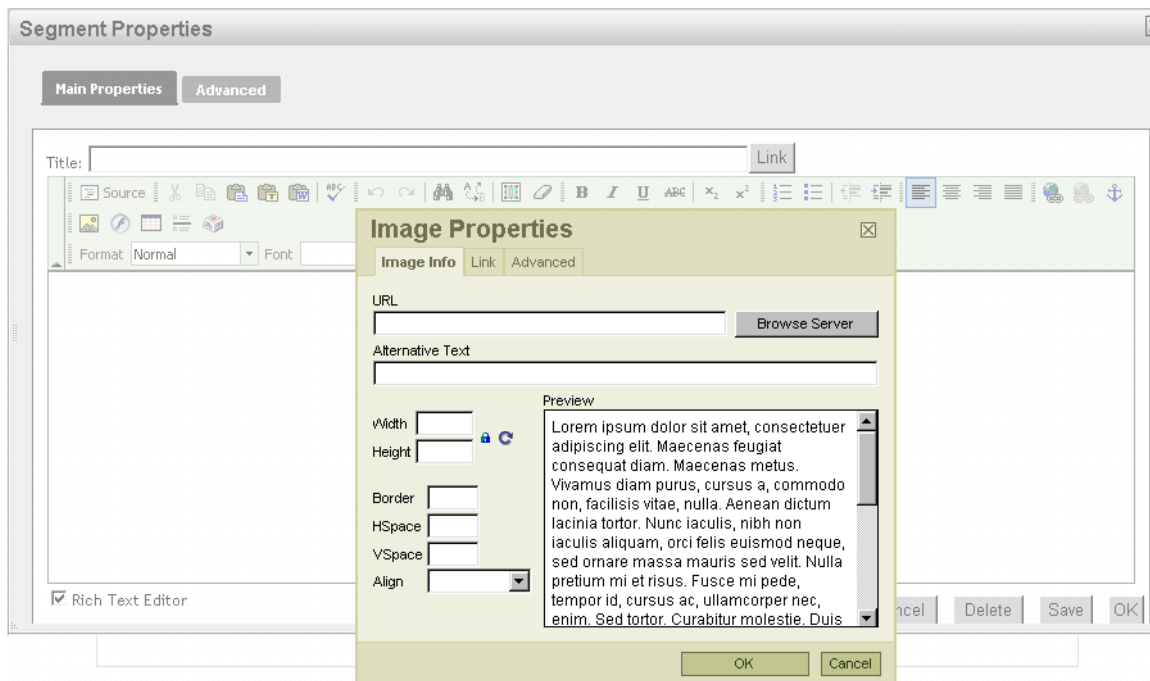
Segment Properties

Main Properties
Advanced

Title:
Link

Source

Format Normal
Font

Image Properties

Image Info
Link
Advanced

URL

Browse Server

Alternative Text

Width
Height

Border
HSpace
VSpace
Align

Preview

Lorem ipsum dolor sit amet, consectetuer adipiscing elit. Maecenas feugiat consequat diam. Maecenas metus. Vivamus diam purus, cursus a, commodo non, facilisis vitae, nulla. Aenean dictum lacinia tortor. Nunc iaculis, nibh non iaculis aliquam, orci felis euismod neque, sed ornare massa mauris sed velit. Nulla pretium mi et risus. Fusce mi pede, tempor id, cursus ac, ullamcorper nec, enim. Sed tortor. Curabitur molestie. Duis

OK
Cancel

Rich Text Editor

ncel
Delete
Save
OK